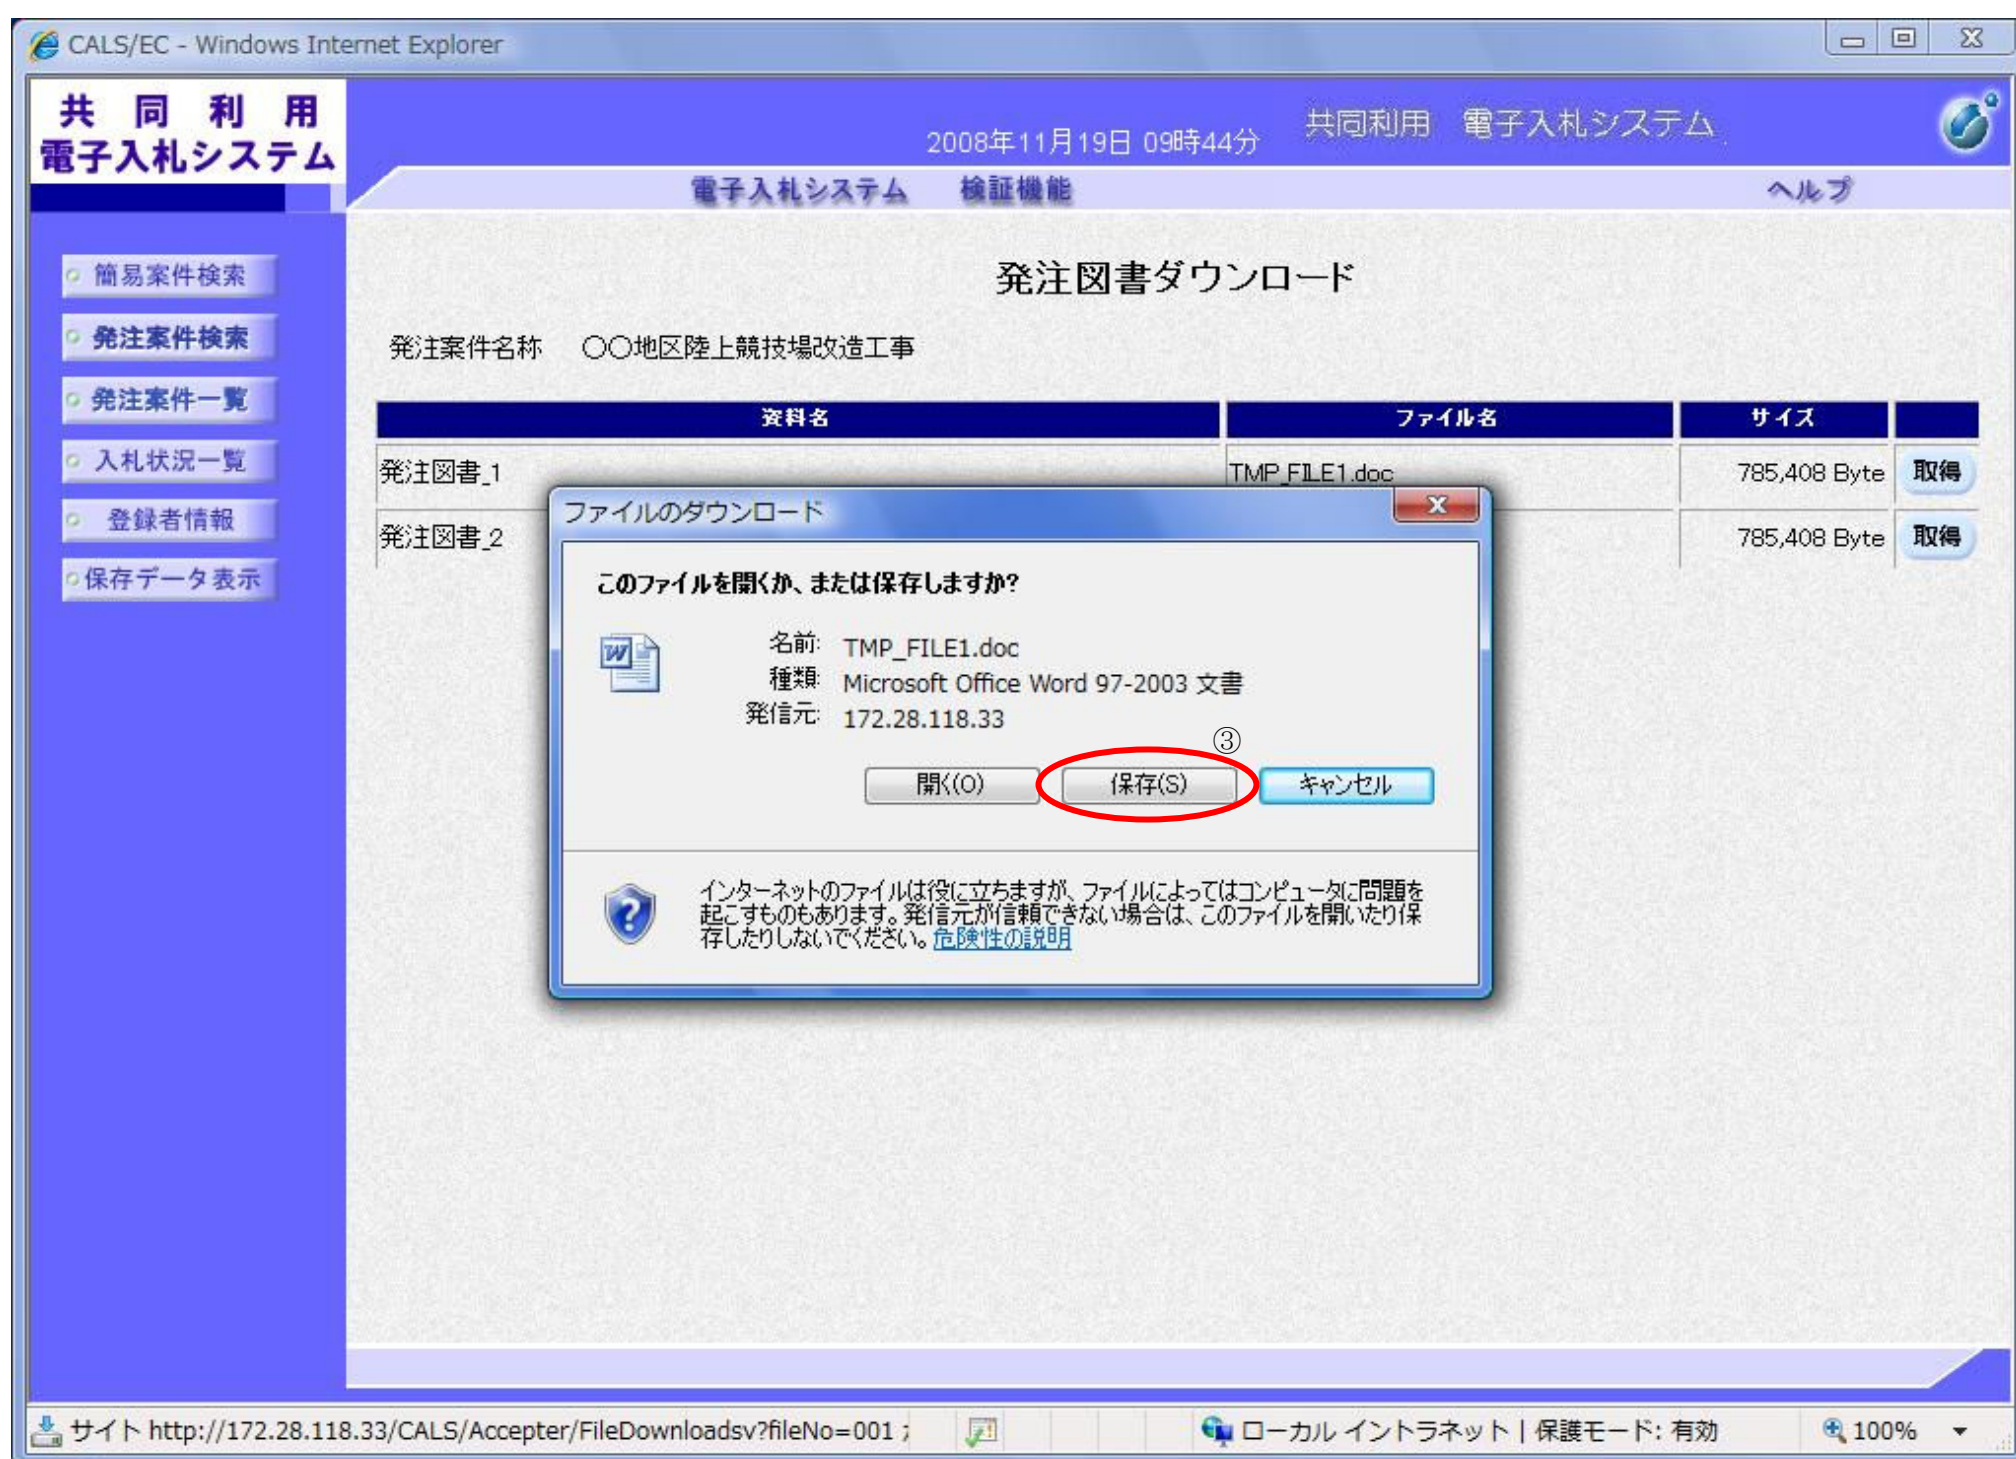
CALS/EC - Windows Internet Explorer

共 同 利 用
電子入札システム

2008年11月19日 09時44分

共同利用 電子入札システム

電子入札システム 検証機能

ヘルプ

○ 簡易案件検索
○ 発注案件検索
○ 発注案件一覧
○ 入札状況一覧
○ 登録者情報
○保存データ表示

発注図書ダウンロード

発注案件名称 ○○地区陸上競技場改造工事

| 資料名 | ファイル名 | サイズ | |
|---|---|---|---|
| 発注図書_1 | TMP_FILE1.doc | 785,408 Byte | 取得 |
| 発注図書_2 | | 785,408 Byte | 取得 |

ファイルのダウンロード

このファイルを開くか、または保存しますか?

名前: TMP_FILE1.doc
種類: Microsoft Office Word 97-2003 文書
発信元: 172.28.118.33

③

開く(O) 保存(S) キャンセル

インターネットのファイルは役に立ちますが、ファイルによってはコンピュータに問題を起こすものもあります。発信元が信頼できない場合は、このファイルを開いたり保存したりしないでください。危険性の説明

サイト http://172.28.118.33/CALS/Accepter/FileDownloadsv?fileNo=001 ;

ローカル イントラネット | 保護モード: 有効

100%